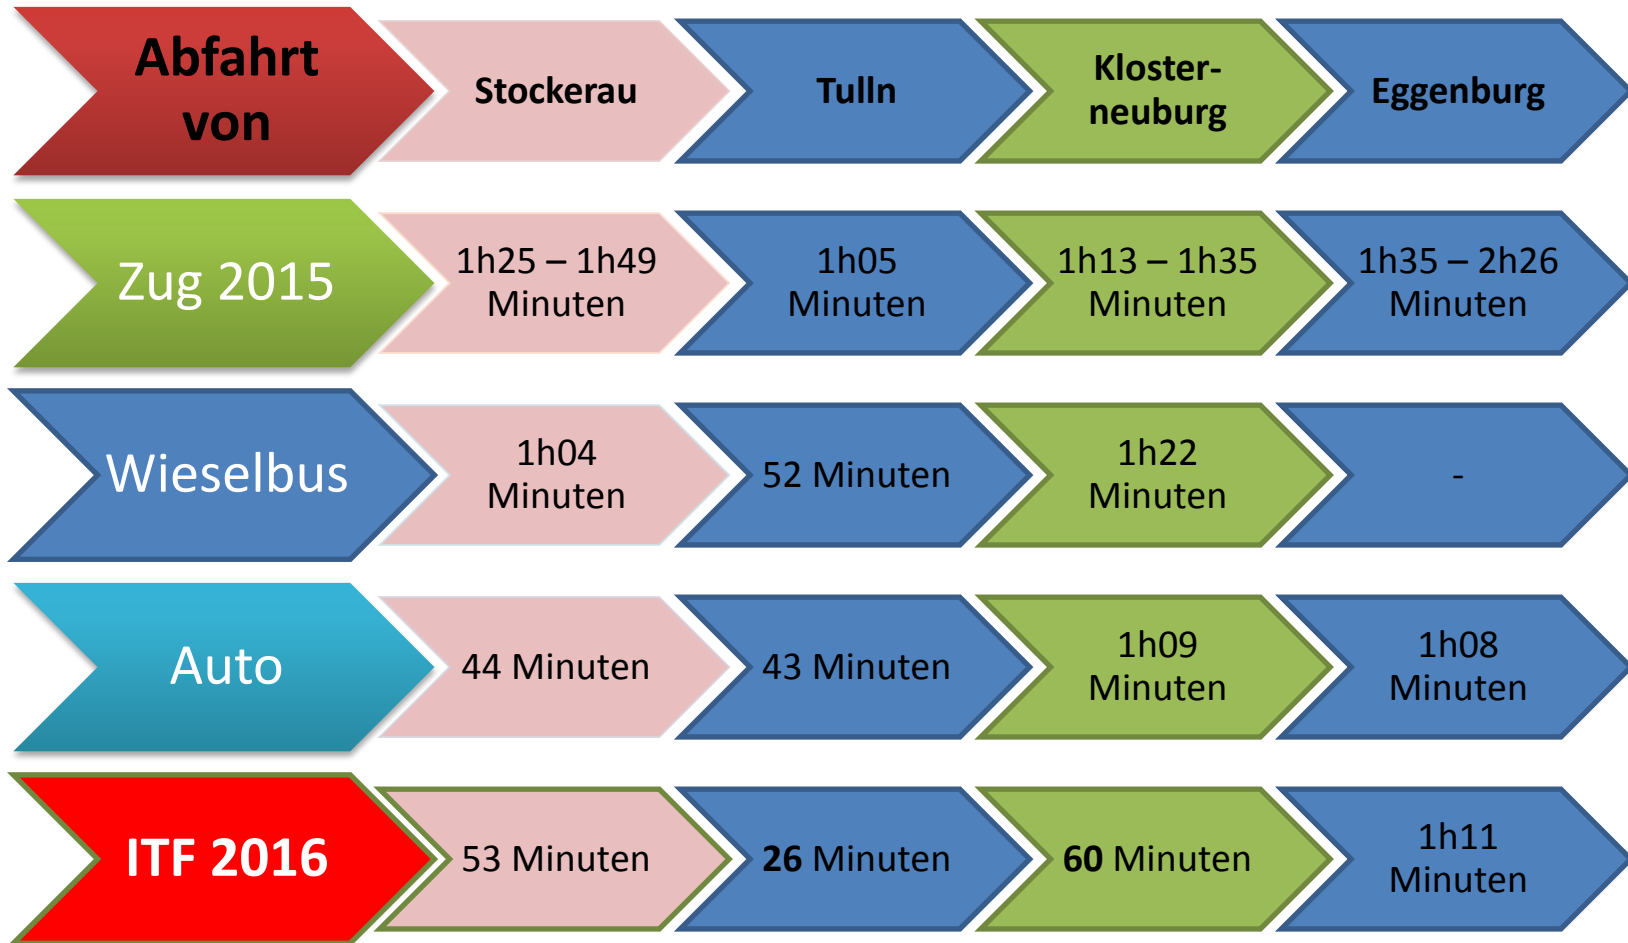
| Abfahrt von | Stockerau | Tulln | Klosterneuburg | Eggenburg |
|---|---|---|---|---|
| Zug 2015 | 1h25 – 1h49 Minuten | 1h05 Minuten | 1h13 – 1h35 Minuten | 1h35 – 2h26 Minuten |
| Wieselbus | 1h04 Minuten | 52 Minuten | 1h22 Minuten | - |
| Auto | 44 Minuten | 43 Minuten | 1h09 Minuten | 1h08 Minuten |
| ITF 2016 | 53 Minuten | 26 Minuten | 60 Minuten | 1h11 Minuten |